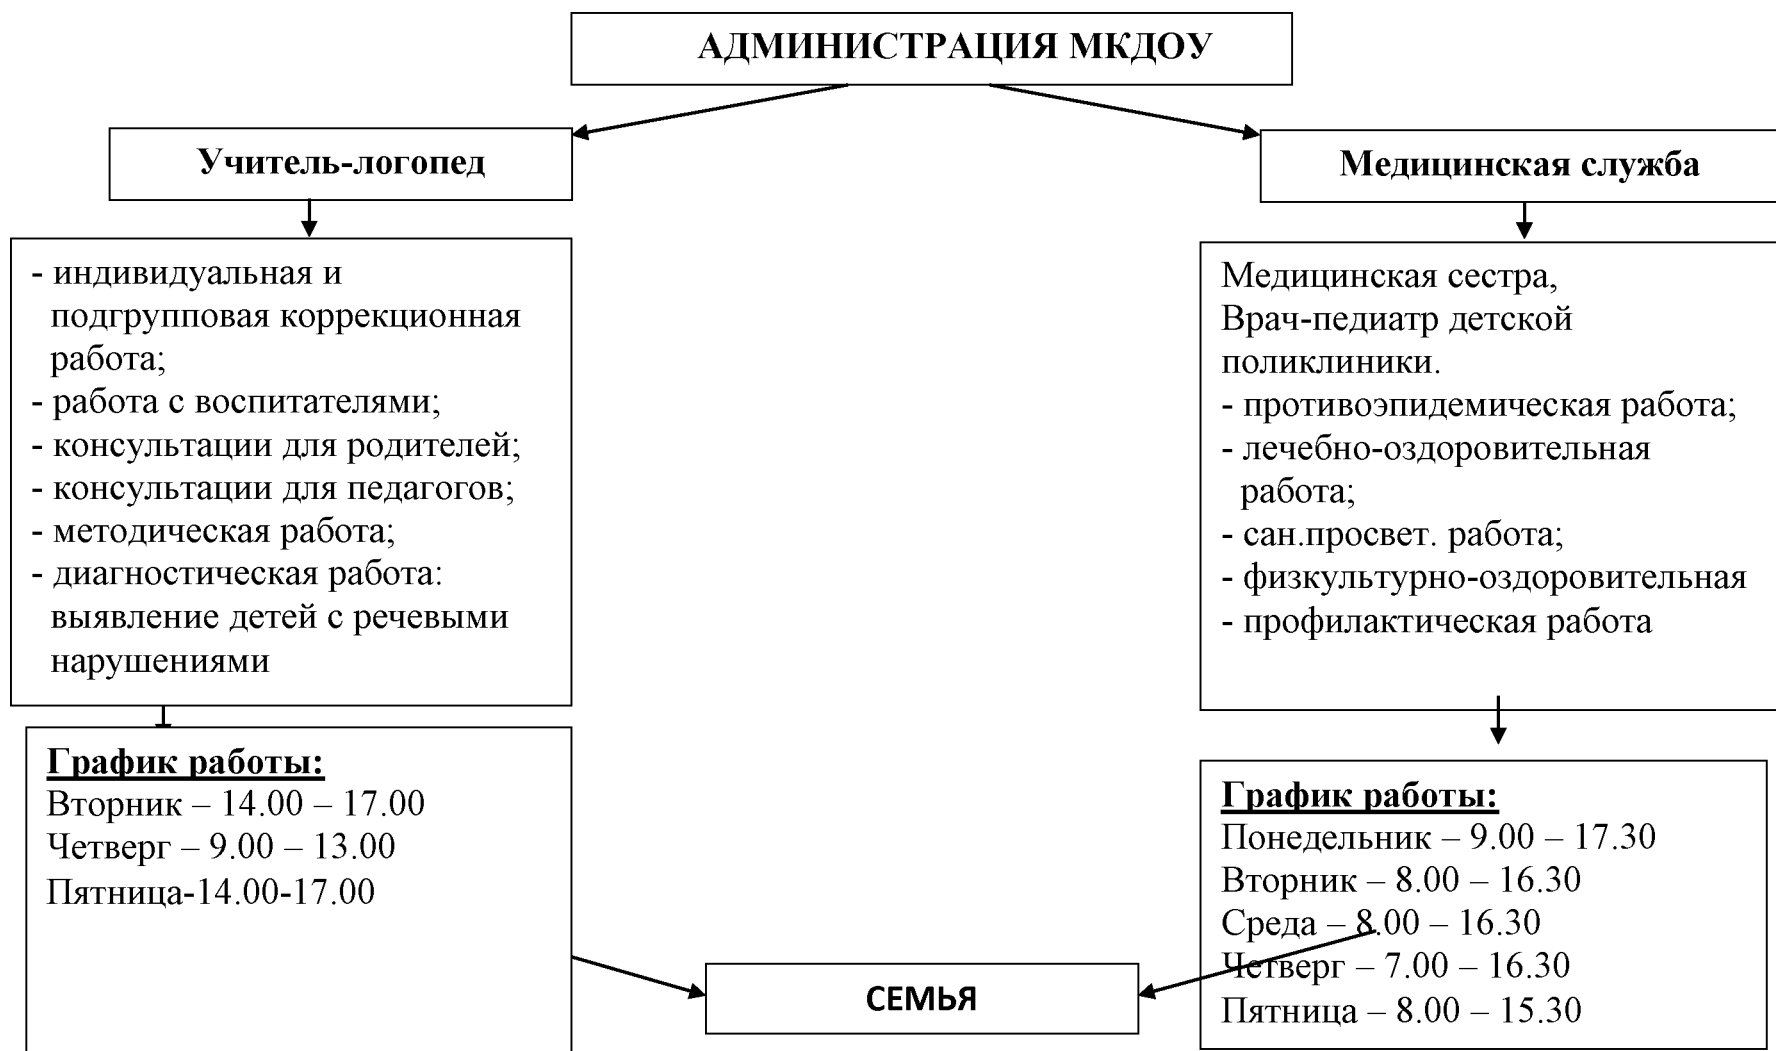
АДМИНИСТРАЦИЯ МКДОУ

Учитель-логопед

- индивидуальная и подгрупповая коррекционная работа;
- работа с воспитателями;
- консультации для родителей;
- консультации для педагогов;
- методическая работа;
- диагностическая работа: выявление детей с речевыми нарушениями

График работы:
Вторник – 14.00 – 17.00
Четверг – 9.00 – 13.00
Пятница-14.00-17.00

Медицинская служба

Медицинская сестра,
Врач-педиатр детской поликлиники.
- противоэпидемическая работа;
- лечебно-оздоровительная работа;
- сан.просвет. работа;
- физкультурно-оздоровительная
- профилактическая работа

График работы:
Понедельник – 9.00 – 17.30
Вторник – 8.00 – 16.30
Среда – 8.00 – 16.30
Четверг – 7.00 – 16.30
Пятница – 8.00 – 15.30

СЕМЬЯ